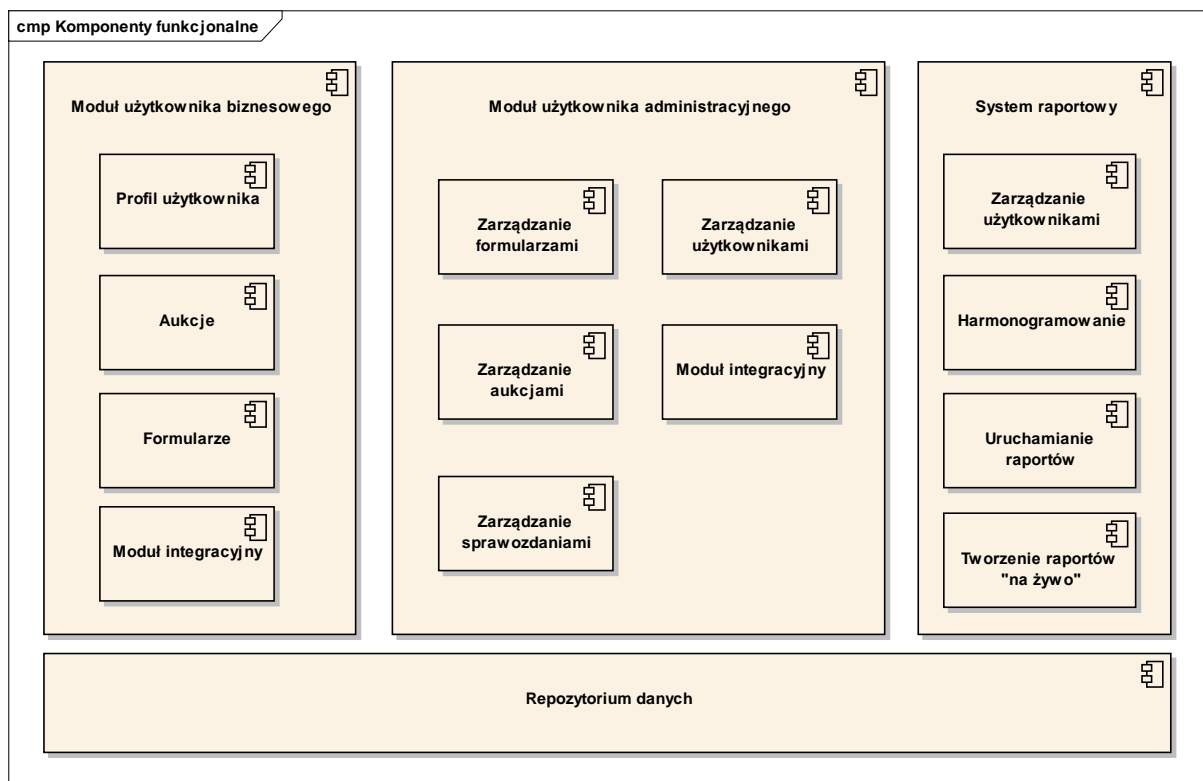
cmp Komponenty funkcjonalne

Moduł użytkownika biznesowego

Profil użytkownika

Aukcje

Formularze

Moduł integracyjny

Moduł użytkownika administracyjnego

Zarządzanie formularzami

Zarządzanie użytkownikami

Zarządzanie aukcjami

Moduł integracyjny

Zarządzanie sprawozdaniami

System raportowy

Zarządzanie użytkownikami

Harmonogramowanie

Uruchamianie raportów

Tworzenie raportów "na żywo"

Repozytorium danych